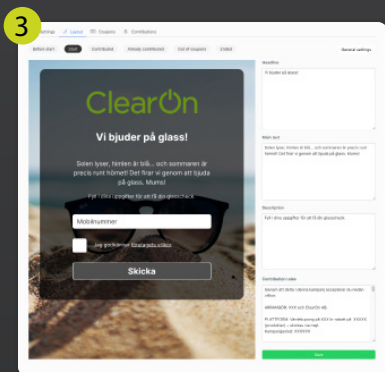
3

Settings Layout Coupons Contributors

Before start Start Distributed Already contributed Out of coupons Ended

General settings

ClearOn

Vi bjuder på glass!

Solen lyser, himlen är blå... och sommaren är precis runt hörnet! Det firar vi genom att bjuda på glass. Mums!

Fyll i dina uppgifter för att få glasspresentkort

Mobilnummer

Jag godkänner köpvillkoren

Skicka

Headline

Vi bjuder på glass!

Main text

Solen lyser, himlen är blå... och sommaren är precis runt hörnet! Det firar vi genom att bjuda på glass. Mums!

Description

Fyll i dina uppgifter för att få din glasscheck

Distribution rules

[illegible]

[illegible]

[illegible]

Save